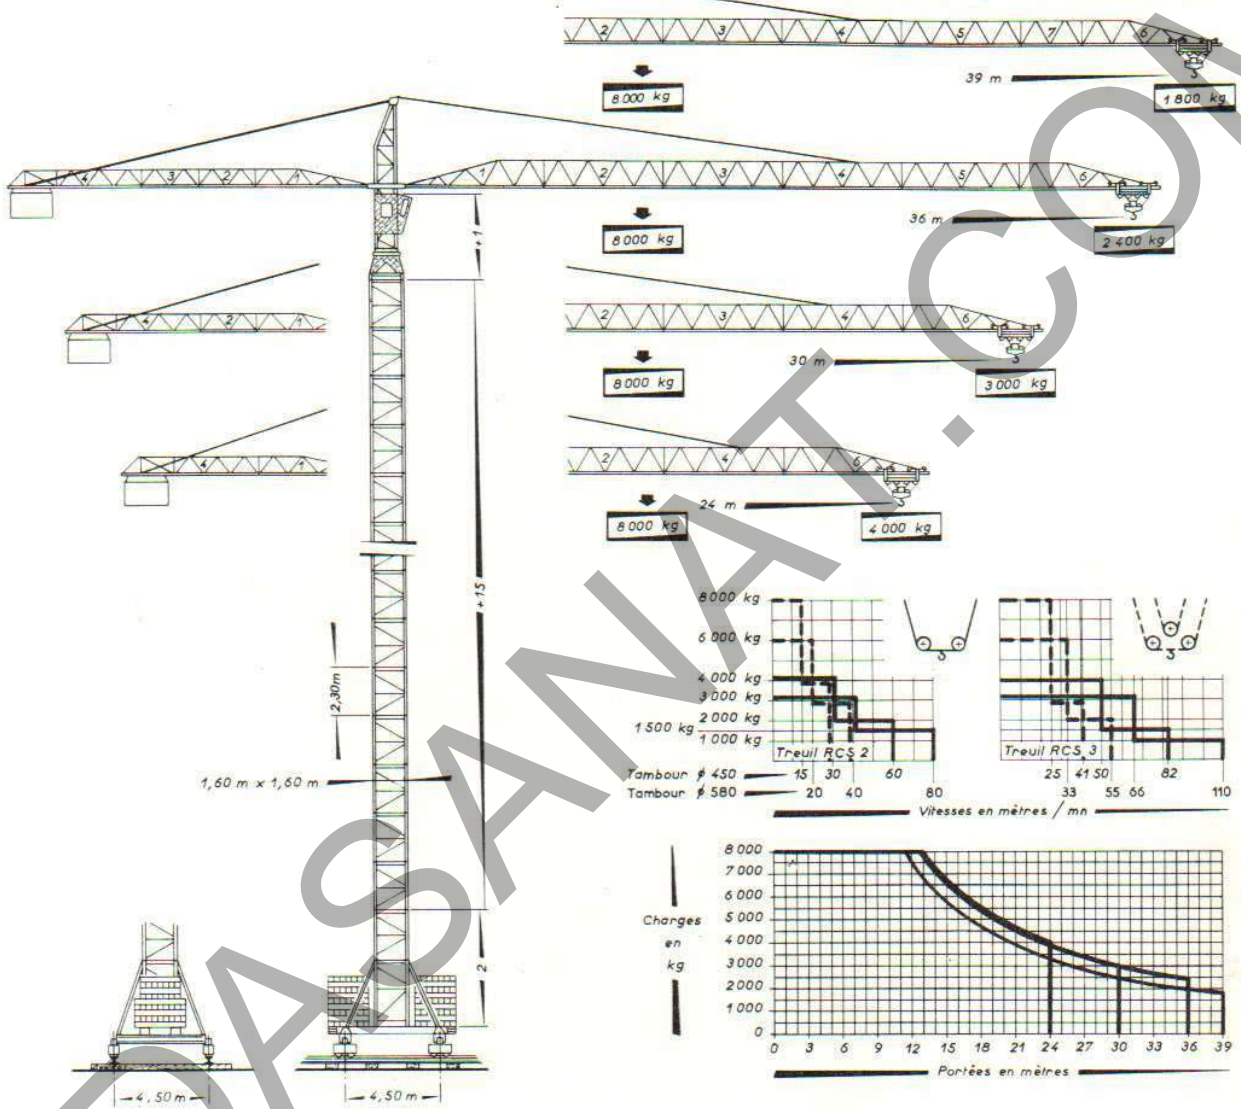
2 3 4 5 7 6

8 000 kg

39 m

1 800 kg

4 3 2 1 1 2 3 4 5 6

8 000 kg

36 m

2 400 kg

+1

4 2 1

2 3 4 6

8 000 kg

30 m

3 000 kg

4 1

2 4 6

24 m

8 000 kg

4 000 kg

+15

2,30m

8 000 kg
6 000 kg
4 000 kg
3 000 kg
2 000 kg
1 500 kg
1 000 kg

Treuil RCS 2

Treuil RCS 3

1,60 m x 1,60 m

Tambour $\phi$ 450 15 30 60 80
Tambour $\phi$ 580 20 40

25 41 50 82
33 55 66 110

Vitesses en mètres / mn

8 000
7 000
6 000
5 000
4 000
3 000
2 000
1 000
0

Charges en kg

2

0 3 6 9 12 15 18 21 24 27 30 33 36 39

Portées en mètres

4,50 m

4,50 m

DASANAT.COM